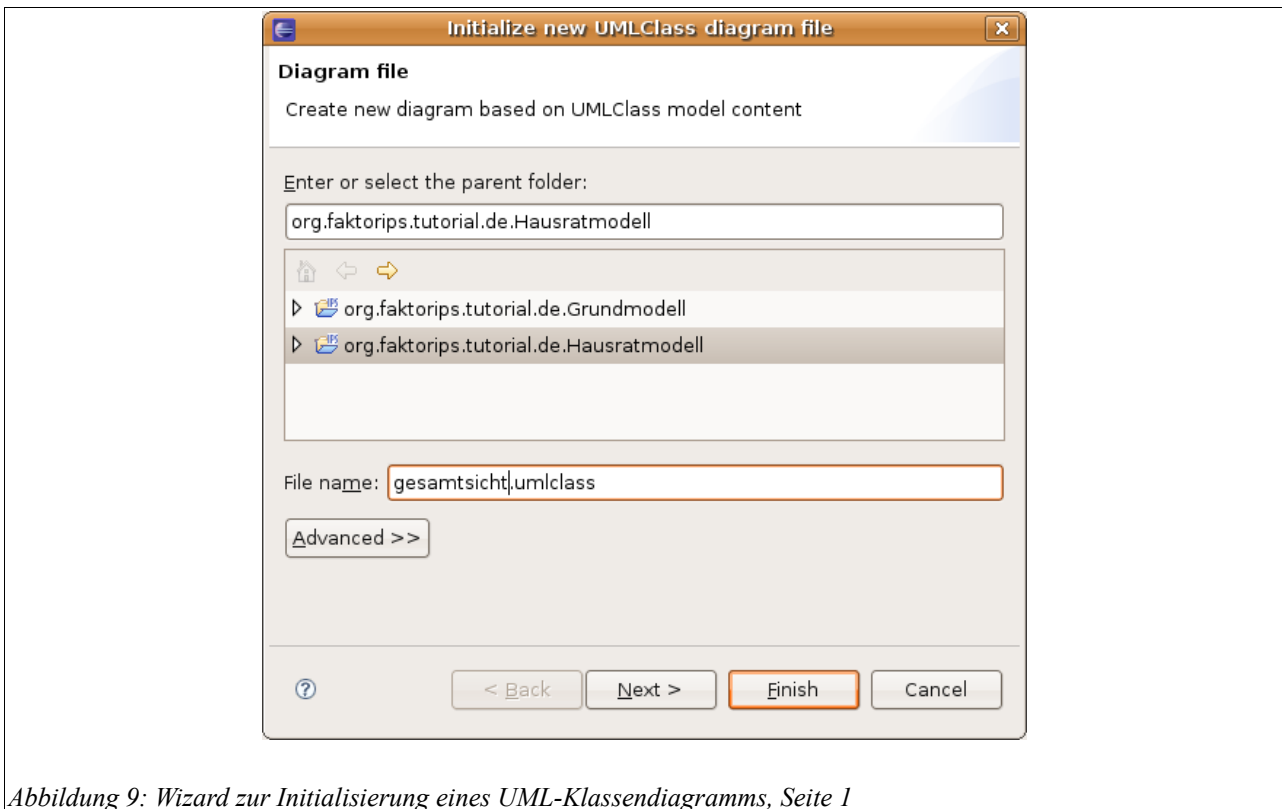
Initialize new UMLClass diagram file

Diagram file

Create new diagram based on UMLClass model content

Enter or select the parent folder:

org.faktorips.tutorial.de.Hausratmodell

org.faktorips.tutorial.de.Grundmodell

org.faktorips.tutorial.de.Hausratmodell

File name: gesamtsicht.umlclass

Advanced >>

< Back

Next >

Finish

Cancel

Abbildung 9: Wizard zur Initialisierung eines UML-Klassendiagramms, Seite 1